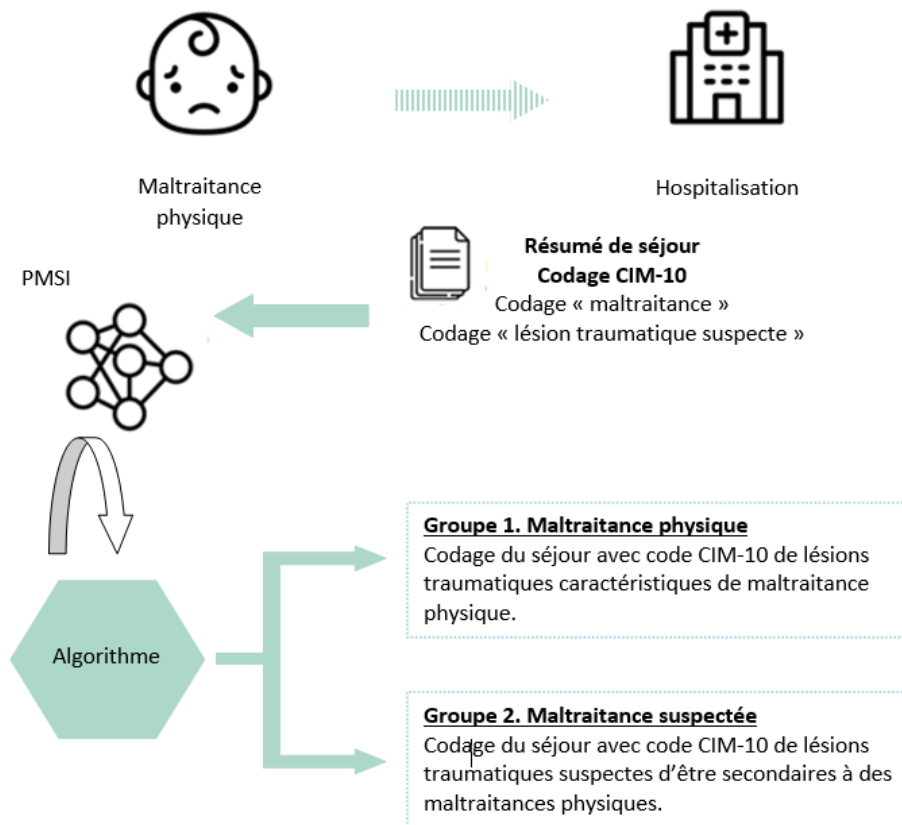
Maltraitance physique

Hospitalisation

Résumé de séjour
Codage CIM-10
Codage « maltraitance »
Codage « lésion traumatique suspecte »

PMSI

Algorithme

Groupe 1. Maltraitance physique
Codage du séjour avec code CIM-10 de lésions traumatiques caractéristiques de maltraitance physique.

Groupe 2. Maltraitance suspectée
Codage du séjour avec code CIM-10 de lésions traumatiques suspectes d'être secondaires à des maltraitances physiques.